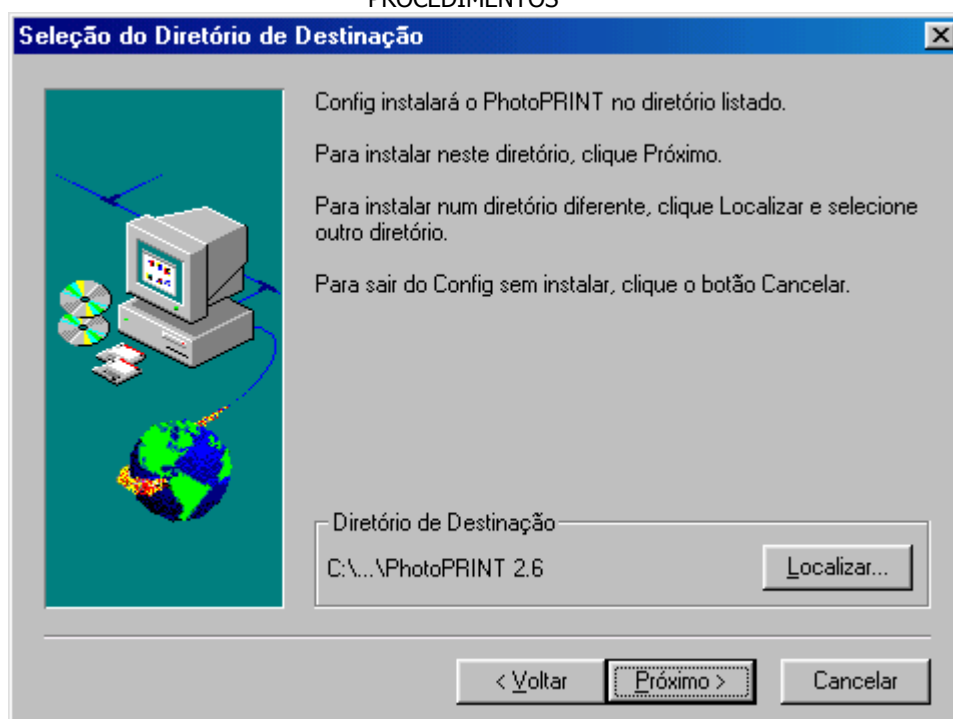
PROCEDIMENTOS

Seleção do Diretório de Destinação

Config instalará o PhotoPRINT no diretório listado.

Para instalar neste diretório, clique Próximo.

Para instalar num diretório diferente, clique Localizar e selecione outro diretório.

Para sair do Config sem instalar, clique o botão Cancelar.

Diretório de Destinação

C:\...\PhotoPRINT 2.6

Localizar...

< Voltar

Próximo >

Cancelar